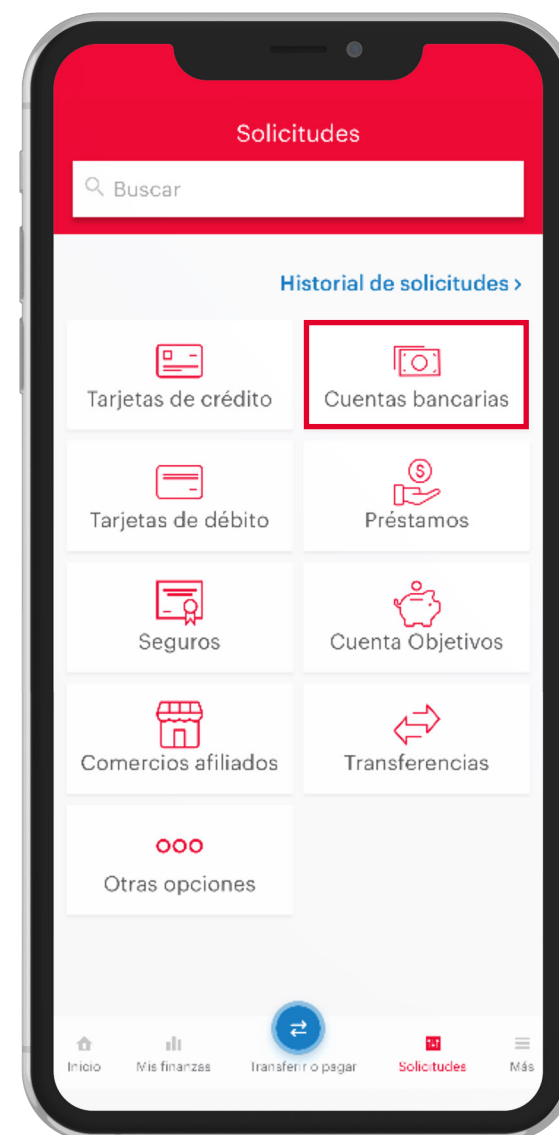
Solicitudes

Buscar

Historial de solicitudes ›

Tarjetas de crédito

Cuentas bancarias

Tarjetas de débito

Préstamos

Seguros

Cuenta Objetivos

Comercios afiliados

Transferencias

Otras opciones

Inicio
Mis finanzas
Transferir o pagar
Solicitudes
Más